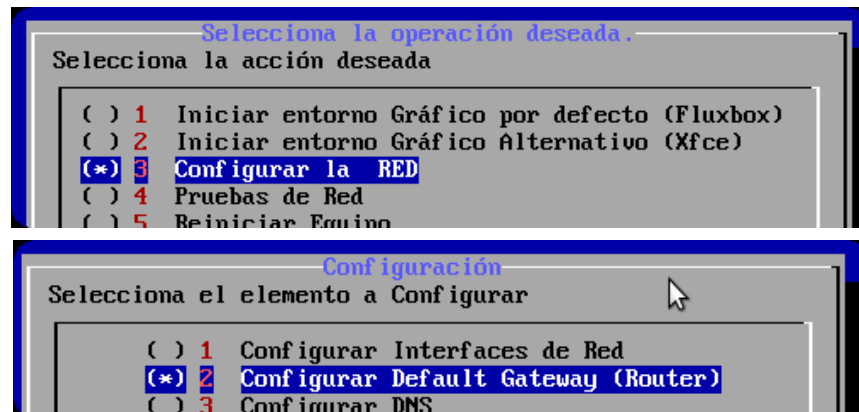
Selecciona la operación deseada.
Selecciona la acción deseada

( ) 1 Iniciar entorno Gráfico por defecto (Fluxbox)
( ) 2 Iniciar entorno Gráfico Alternativo (Xfce)
(*) 3 Configurar la RED
( ) 4 Pruebas de Red
( ) 5 Reiniciar Equipo

Configuración
Selecciona el elemento a Configurar

( ) 1 Configurar Interfaces de Red
(*) 2 Configurar Default Gateway (Router)
( ) 3 Configurar DNS